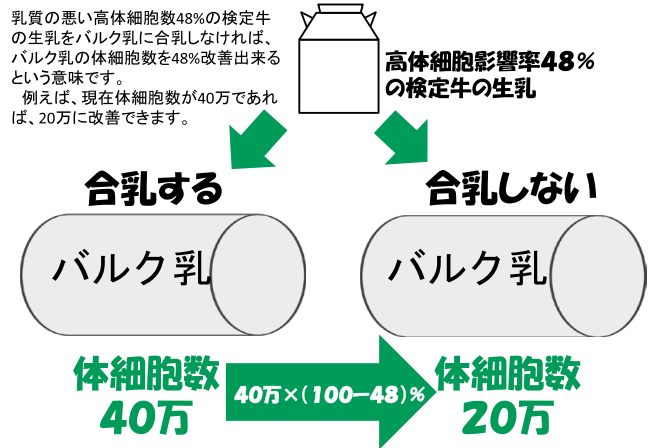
乳質の悪い高体細胞数48%の検定牛の生乳をバルク乳に合乳しなければ、バルク乳の体細胞数を48%改善出来るという意味です。
例えば、現在体細胞数が40万であれば、20万に改善できます。

高体細胞影響率48%の検定牛の生乳

合乳する

合乳しない

バルク乳

バルク乳

体細胞数
40万

40万×(100−48)%

体細胞数
20万